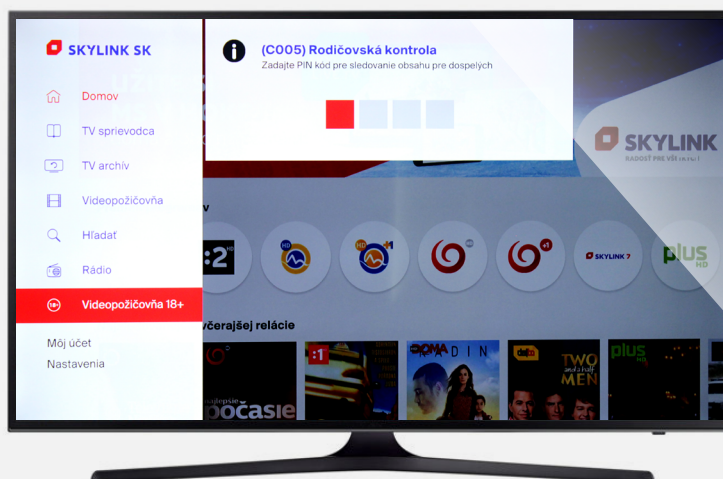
SKYLINK SK

Domov
TV sprievodca
TV archív
Videopožičovňa
Hľadať
Rádio
Videopožičovňa 18+
Môj účet
Nastavenia

(C005) Rodičovská kontrola
Zadajte PIN kód pre sledovanie obsahu pre dospelých

SKYLINK
RADOSŤ PRE VŠETKÝCH

v

:2

SKYLINK 7

plus

včerajšej relácie

:1

počasie

DOMA
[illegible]ADIN

TWO
MEN

plus